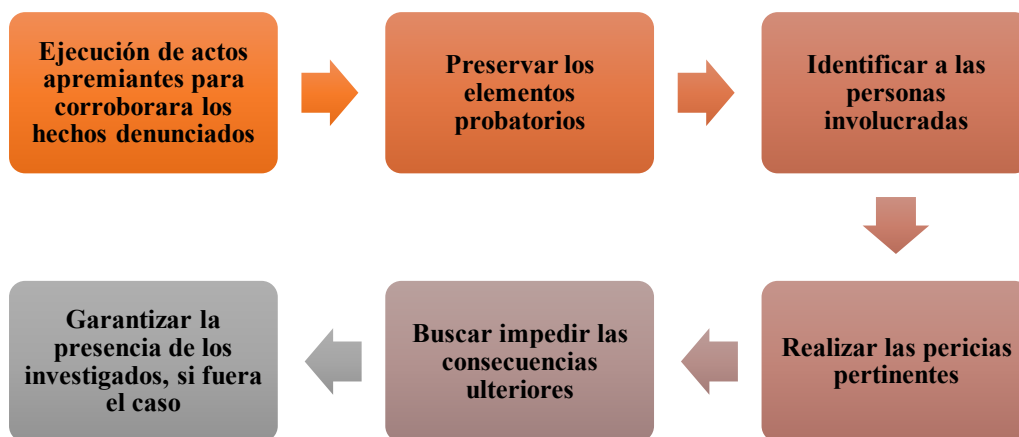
Ejecución de actos apremiantes para corroborara los hechos denunciados

Preservar los elementos probatorios

Identificar a las personas involucradas

Realizar las pericias pertinentes

Buscar impedir las consecuencias ulteriores

Garantizar la presencia de los investigados, si fuera el caso